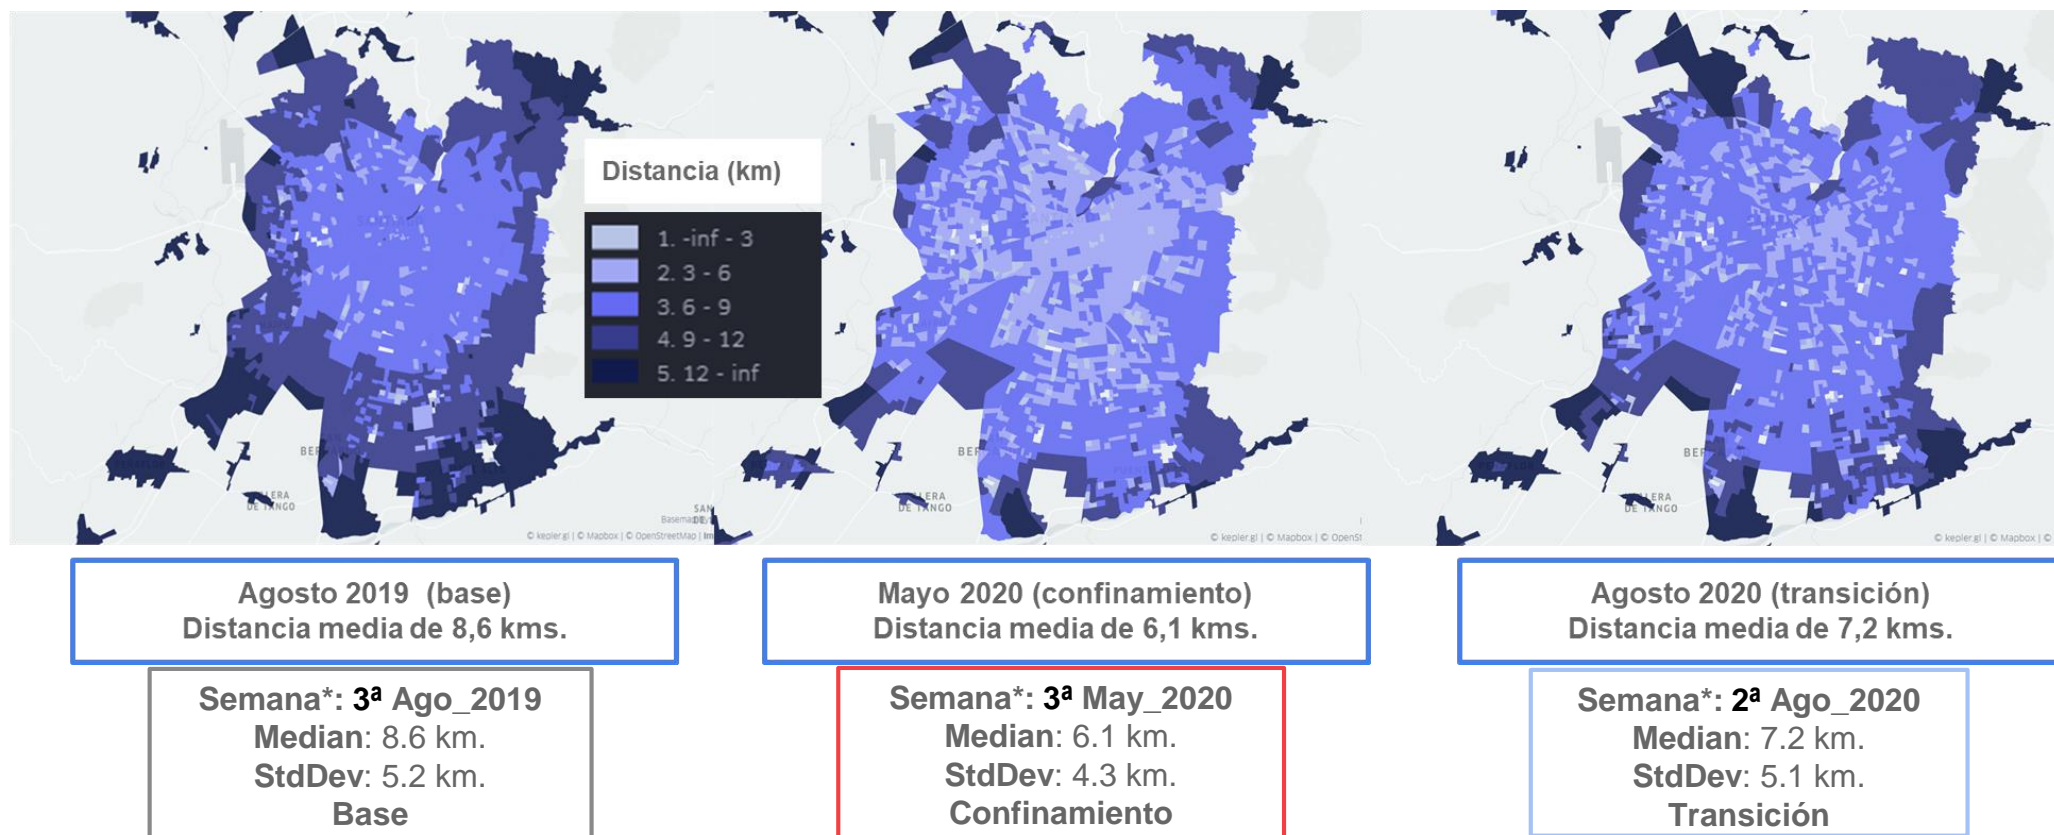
Distancia (km)

1. -inf - 3
2. 3 - 6
3. 6 - 9
4. 9 - 12
5. 12 - inf

BE
LERA DE TANGO
SAN
Basemap
© kepler.gl | © Mapbox | © OpenStreetMap | Im

BE
LERA DE TANGO
© kepler.gl | © Mapbox | © OpenSt

BE
LERA DE TANGO
© kepler.gl | © Mapbox | ©

Agosto 2019 (base)
Distancia media de 8,6 kms.

Mayo 2020 (confinamiento)
Distancia media de 6,1 kms.

Agosto 2020 (transición)
Distancia media de 7,2 kms.

Semana*: 3ª Ago_2019
Median: 8.6 km.
StdDev: 5.2 km.
Base

Semana*: 3ª May_2020
Median: 6.1 km.
StdDev: 4.3 km.
Confinamiento

Semana*: 2ª Ago_2020
Median: 7.2 km.
StdDev: 5.1 km.
Transición